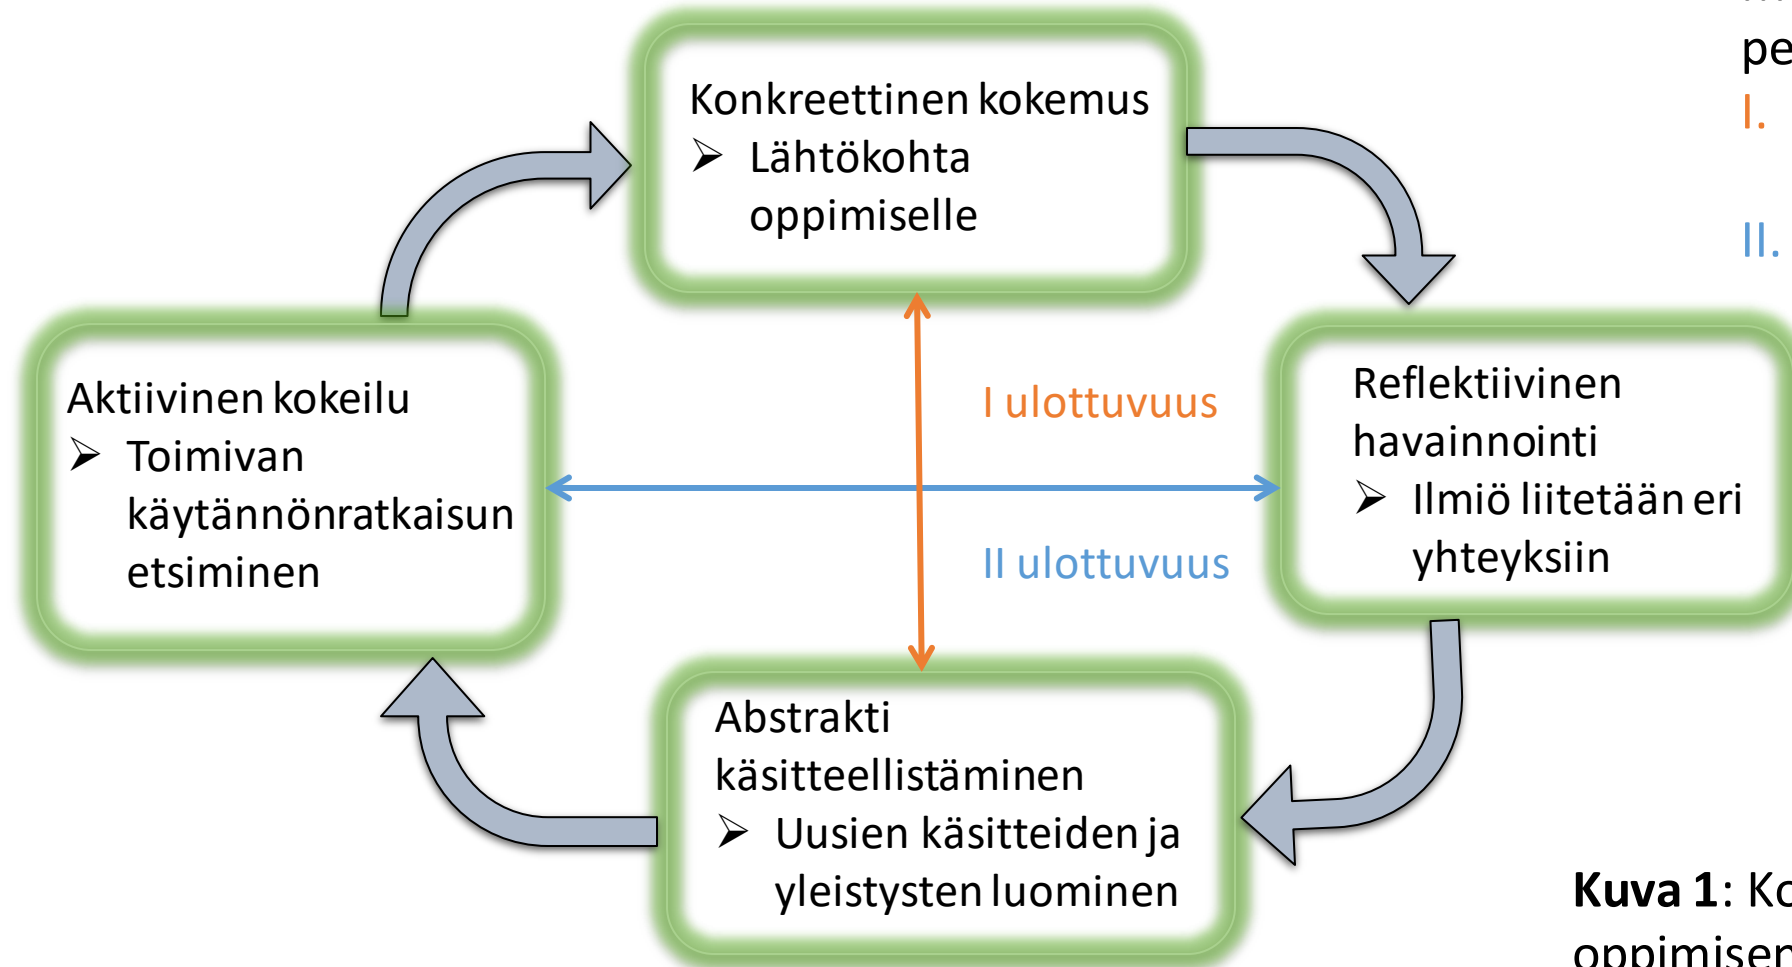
Konkreettinen kokemus
➢ Lähtökohta oppimiselle

Reflektiivinen havainnointi
➢ Ilmiö liitetään eri yhteyksiin

Abstrakti käsitteellistäminen
➢ Uusien käsitteiden ja yleistysten luominen

Aktiivinen kokeilu
➢ Toimivan käytännönratkaisun etsiminen

I ulottuvuus

II ulottuvuus

pe
I.
II.

**Kuva 1**: Ko
oppimisen